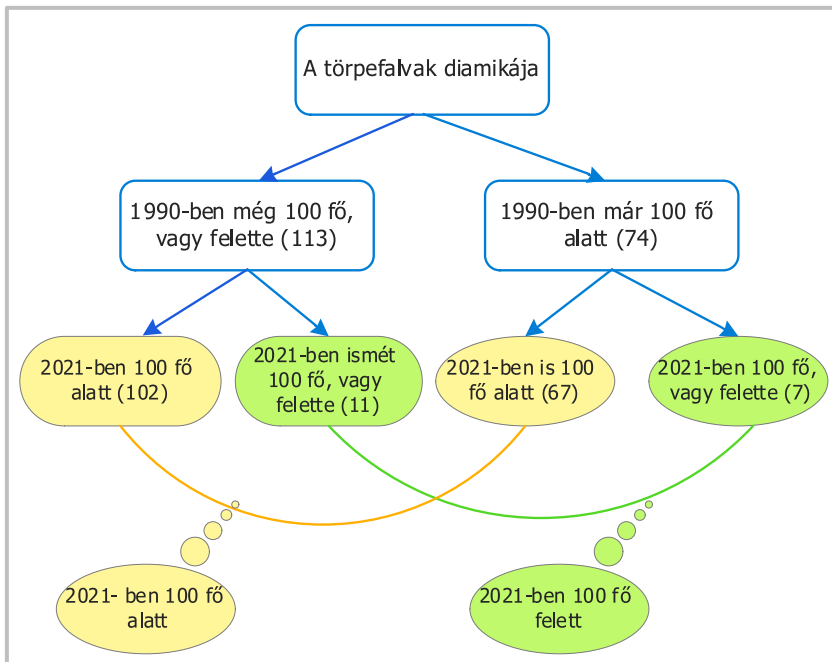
A törpefalvak diamikája

1990-ben még 100 fő, vagy felette (113)

1990-ben már 100 fő alatt (74)

2021-ben 100 fő alatt (102)

2021-ben ismét 100 fő, vagy felette (11)

2021-ben is 100 fő alatt (67)

2021-ben 100 fő, vagy felette (7)

2021- ben 100 fő alatt

2021-ben 100 fő felett